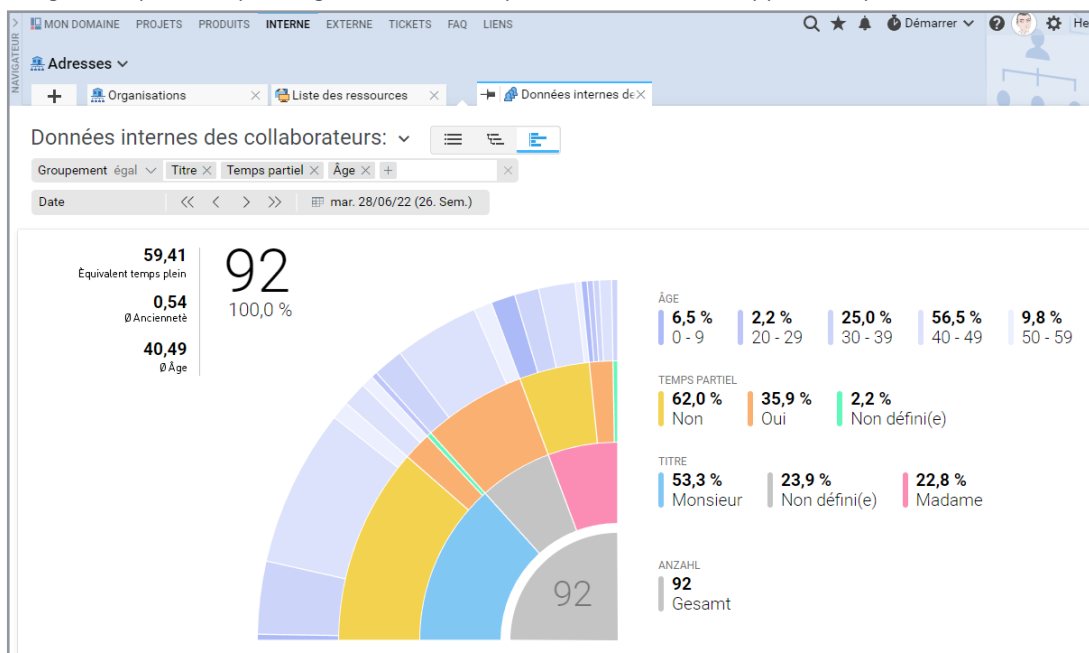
NAVIGATEUR
MON DOMAINE PROJETS PRODUITS INTERNE EXTERNE TICKETS FAQ LIENS
Démarrer He
Adresses
+ Organisations × Liste des ressources × Données internes de ×
Données internes des collaborateurs:
Groupement égal Titre × Temps partiel × Âge × + ×
Date << < > >> mar. 28/06/22 (26. Sem.)
59,41
Équivalent temps plein
0,54
Ø Ancienneté
40,49
Ø Âge
92
100,0 %
92
ÂGE
6,5 % 0 - 9
2,2 % 20 - 29
25,0 % 30 - 39
56,5 % 40 - 49
9,8 % 50 - 59
TEMPS PARTIEL
62,0 % Non
35,9 % Oui
2,2 % Non défini(e)
TITRE
53,3 % Monsieur
23,9 % Non défini(e)
22,8 % Madame
ANZAHL
92
Gesamt